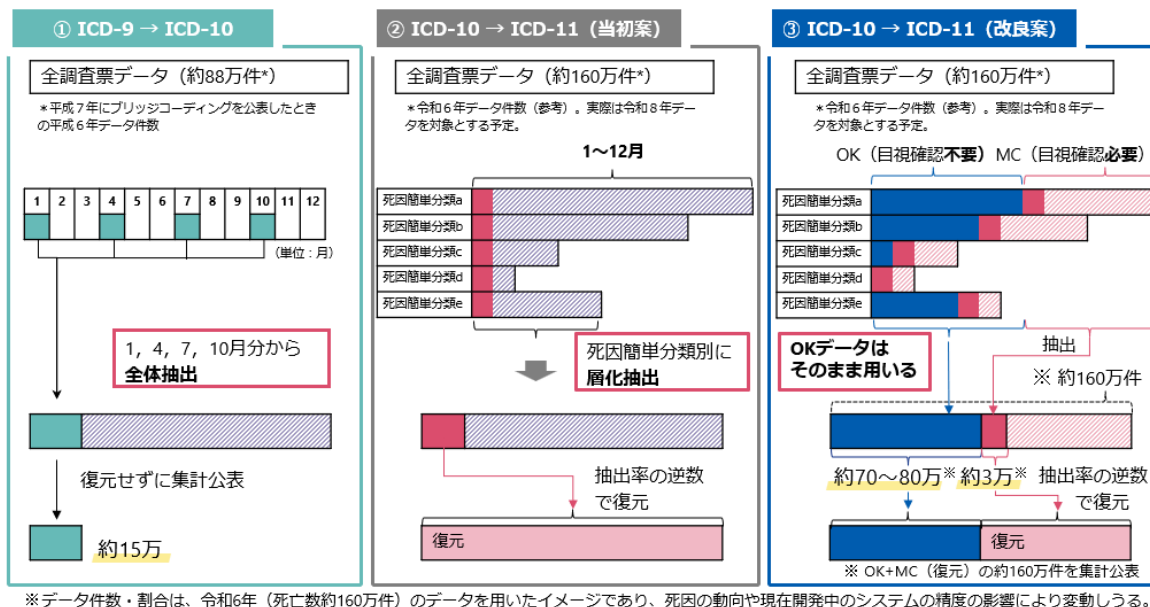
① ICD-9 → ICD-10

全調査票データ（約88万件*）

＊平成７年にブリッジコーディングを公表したときの平成６年データ件数

| 1 | 2 | 3 | 4 | 5 | 6 | 7 | 8 | 9 | 10 | 11 | 12 |
|---|---|---|---|---|---|---|---|---|---|---|---|

（単位：月）

1，4，7，10月分から
全体抽出

復元せずに集計公表

約15万

② ICD-10 → ICD-11（当初案）

全調査票データ（約160万件*）

＊令和６年データ件数（参考）。実際は令和８年データを対象とする予定。

1〜12月

死因簡単分類a
死因簡単分類b
死因簡単分類c
死因簡単分類d
死因簡単分類e

死因簡単分類別に
層化抽出

抽出率の逆数
で復元

復元

③ ICD-10 → ICD-11（改良案）

全調査票データ（約160万件*）

＊令和６年データ件数（参考）。実際は令和８年データを対象とする予定。

OK（目視確認不要） MC（目視確認必要）

死因簡単分類a
死因簡単分類b
死因簡単分類c
死因簡単分類d
死因簡単分類e

OKデータは
そのまま用いる

抽出

※ 約160万件

約70〜80万※ 約3万※ 抽出率の逆数
で復元

復元

※ OK+MC（復元）の約160万件を集計公表

※データ件数・割合は、令和6年（死亡数約160万件）のデータを用いたイメージであり、死因の動向や現在開発中のシステムの精度の影響により変動しうる。